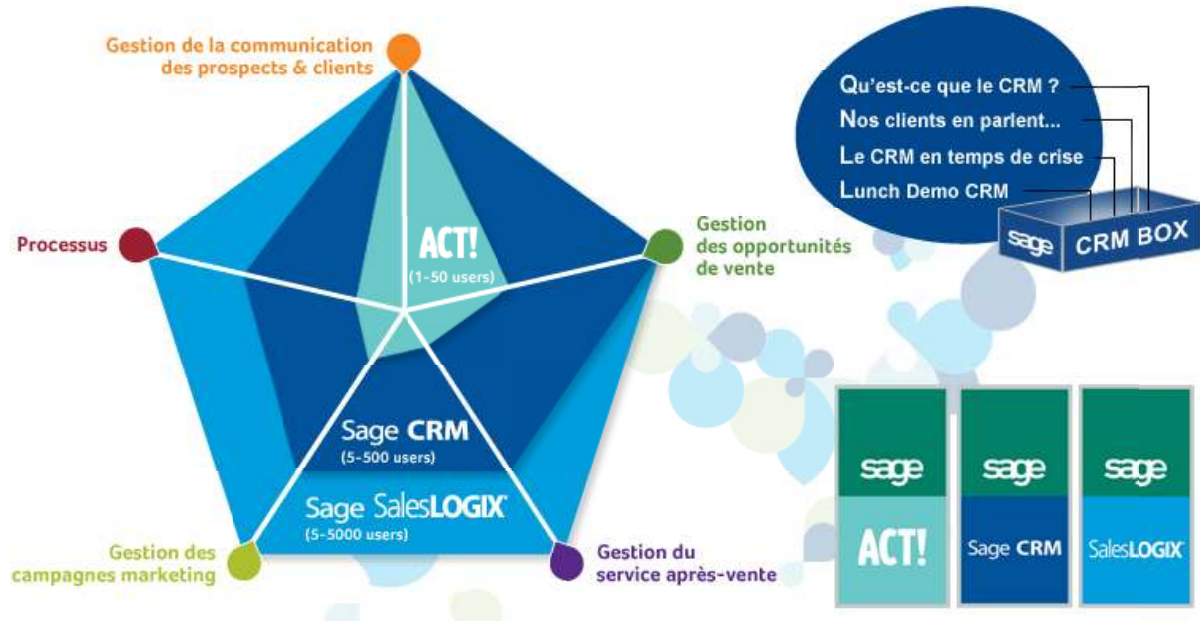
Gestion de la communication des prospects & clients

Processus

Gestion des opportunités de vente

Gestion des campagnes marketing

Gestion du service après-vente

ACT!
(1-50 users)

Sage CRM
(5-500 users)

Sage SalesLOGIX
(5-5000 users)

Qu'est-ce que le CRM ?
Nos clients en parlent...
Le CRM en temps de crise
Lunch Demo CRM

sage CRM BOX

sage
ACT!

sage
Sage CRM

sage
SalesLOGIX